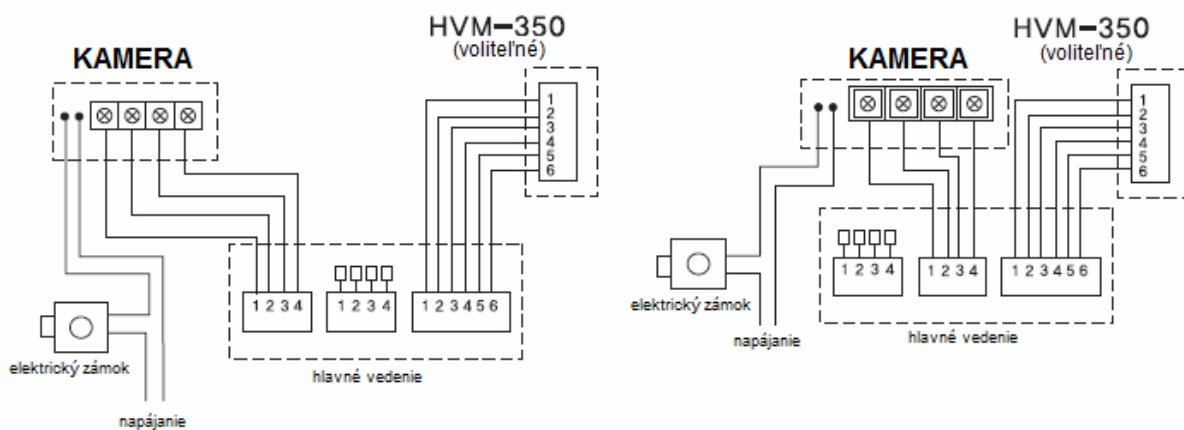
HVM-350
(voliteľné)

KAMERA

1
2
3
4
5
6

1 2 3 4

1 2 3 4

1 2 3 4 5 6

elektrický zámok

napájanie

hlavné vedenie

HVM-350
(voliteľné)

KAMERA

1
2
3
4
5
6

1 2 3 4

1 2 3 4

1 2 3 4 5 6

elektrický zámok

napájanie

hlavné vedenie